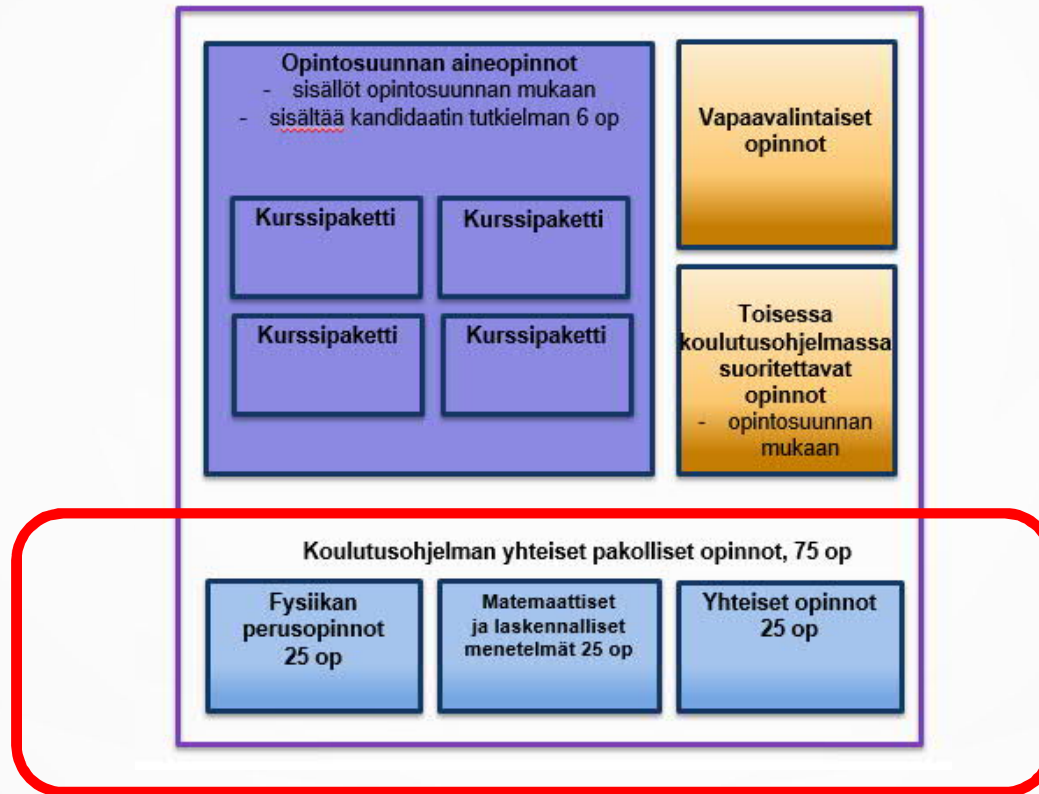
Opintosuunnan aineopinnot
- sisällöt opintosuunnan mukaan
- sisältää kandidaatin tutkielman 6 op

Kurssipaketti

Kurssipaketti

Kurssipaketti

Kurssipaketti

Vapaavalintaiset opinnot

Toisessa koulutusohjelmassa suoritettavat opinnot
- opintosuunnan mukaan

Koulutusohjelman yhteiset pakolliset opinnot, 75 op

Fysiikan perusopinnot 25 op

Matemaattiset ja laskennalliset menetelmät 25 op

Yhteiset opinnot 25 op